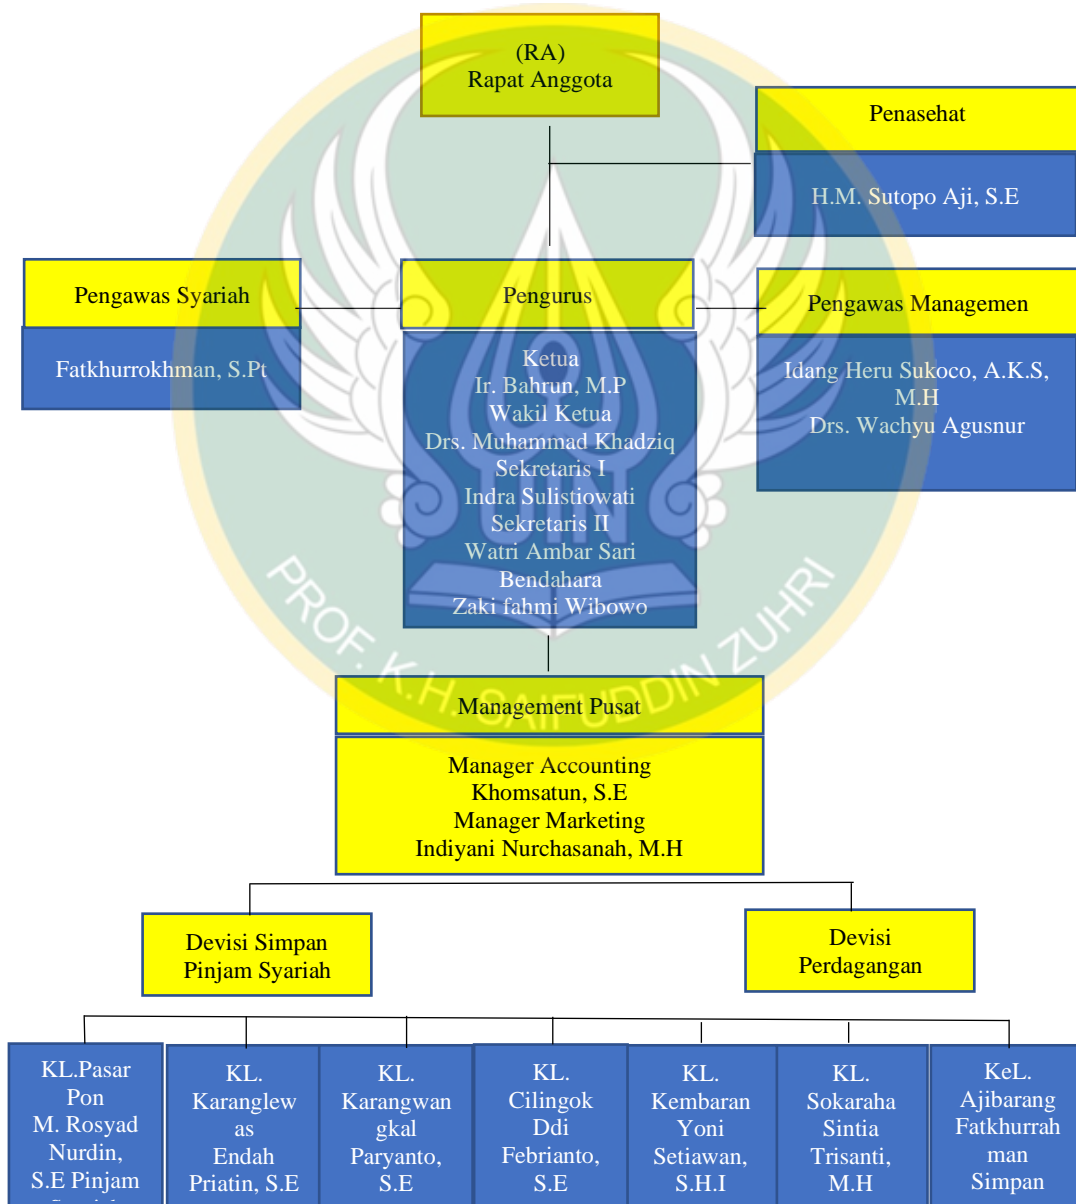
(RA)
Rapat Anggota

Penasehat

H.M. Sutopo Aji, S.E

Pengawas Syariah

Fatkhurrokhman, S.Pt

Pengurus

Ketua
Ir. Bahrun, M.P
Wakil Ketua
Drs. Muhammad Khadziq
Sekretaris I
Indra Sulistiowati
Sekretaris II
Watri Ambar Sari
Bendahara
Zaki fahmi Wibowo

Pengawas Managemen

Idang Heru Sukoco, A.K.S, M.H
Drs. Wachyu Agusnur

PROF. K.H. SAIFUDDIN ZUHRI

Management Pusat

Manager Accounting
Khomsatun, S.E
Manager Marketing
Indiyani Nurchasanah, M.H

Devisi Simpan Pinjam Syariah

Devisi Perdagangan

KL.Pasar Pon
M. Rosyad Nurdin, S.E Pinjam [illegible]

KL. Karanglewas
Endah Priatin, S.E

KL. Karangwangkal
Paryanto, S.E

KL. Cilingok
Ddi Febrianto, S.E

KL. Kembaran
Yoni Setiawan, S.H.I

KL. Sokaraha
Sintia Trisanti, M.H

KeL. Ajibarang
Fatkhurrahman
Simpan